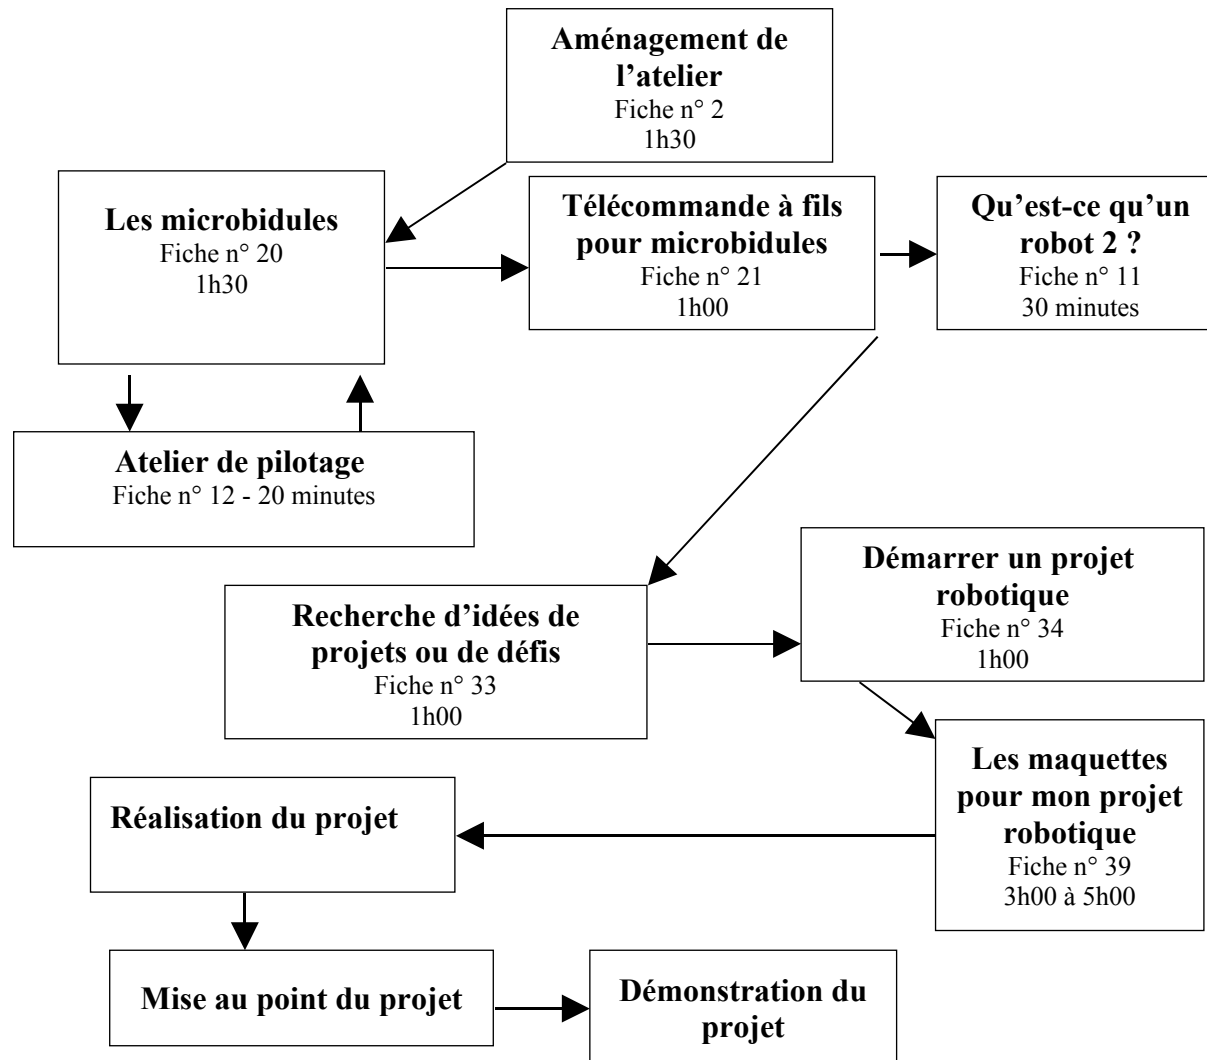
**Aménagement de l'atelier**
Fiche n° 2
1h30

**Les microbidules**
Fiche n° 20
1h30

**Télécommande à fils pour microbidules**
Fiche n° 21
1h00

**Qu'est-ce qu'un robot 2 ?**
Fiche n° 11
30 minutes

**Atelier de pilotage**
Fiche n° 12 - 20 minutes

**Recherche d'idées de projets ou de défis**
Fiche n° 33
1h00

**Démarrer un projet robotique**
Fiche n° 34
1h00

**Les maquettes pour mon projet robotique**
Fiche n° 39
3h00 à 5h00

**Réalisation du projet**

**Mise au point du projet**

**Démonstration du projet**